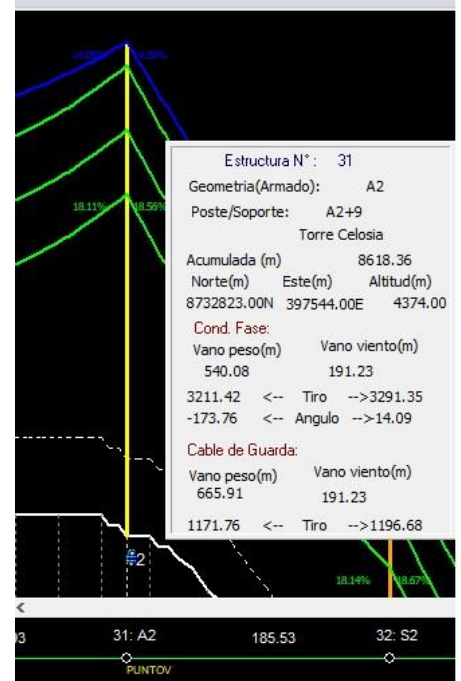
14.05%
14.05%
18.11%
18.56%

Estructura N°: 31
Geometria(Armado): A2
Poste/Soporte: A2+9
Torre Celosia
Acumulada (m) 8618.36
Norte(m) Este(m) Altitud(m)
8732823.00N 397544.00E 4374.00

Cond. Fase:
Vano peso(m) Vano viento(m)
540.08 191.23
3211.42 <-- Tiro -->3291.35
-173.76 <-- Angulo -->14.09

Cable de Guarda:
Vano peso(m) Vano viento(m)
665.91 191.23
1171.76 <-- Tiro -->1196.68

#2
18.14%
18.67%
<
03
31: A2
185.53
32: S2
PUNTOV